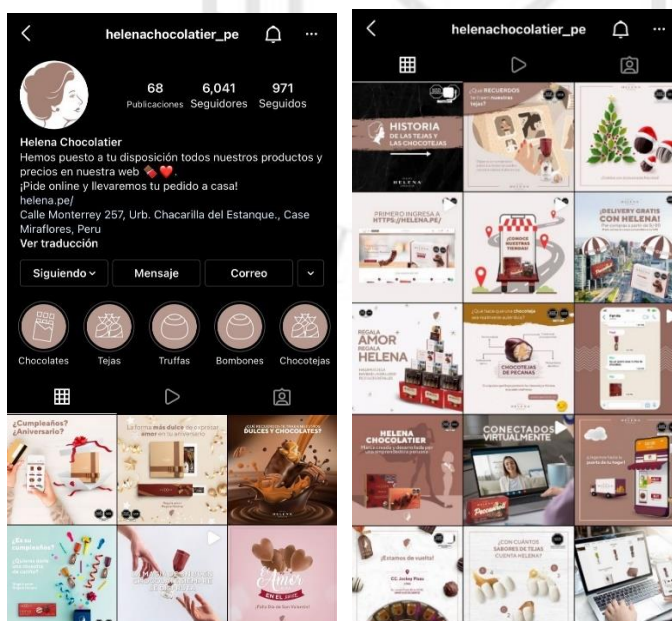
helenachocolatier_pe

68 Publicaciones
6,041 Seguidores
971 Seguidos

Helena Chocolatier
Hemos puesto a tu disposición todos nuestros productos y precios en nuestra web 🍫❤️.
¡Pide online y llevaremos tu pedido a casa!
helena.pe/
Calle Monterrey 257, Urb. Chacarilla del Estanque., Case Miraflores, Peru
Ver traducción

Siguiendo
Mensaje
Correo

Chocolates
Tejas
Truffas
Bombones
Chocotejas

¿Cumpleaños? ¿Aniversario?
La forma más dulce de expresar amor en tu aniversario
DULCES Y CHOCOLATES?
¿Es tu cumpleaños?
Amor EN EL 2021

helenachocolatier_pe

HISTORIA DE LAS TEJAS Y LAS CHOCOTEJAS
¿Qué RECUERDOS te traen nuestras tejas?
PRIMERO INGRESA A HTTPS://HELENA.PE/
NUESTRAS TIENDAS
¡DELIVERY GRATIS CON HELENA!
REGALA AMOR REGALA HELENA
CHOCOTEJAS DE PECANAS
HELENA CHOCOLATIER
CONECTADOS VIRTUALMENTE
¡Estamos de vuelta!
CC Jockey Plaza
¿CON CUÁNTOS SABORES DE TEJAS CUENTA HELENA?